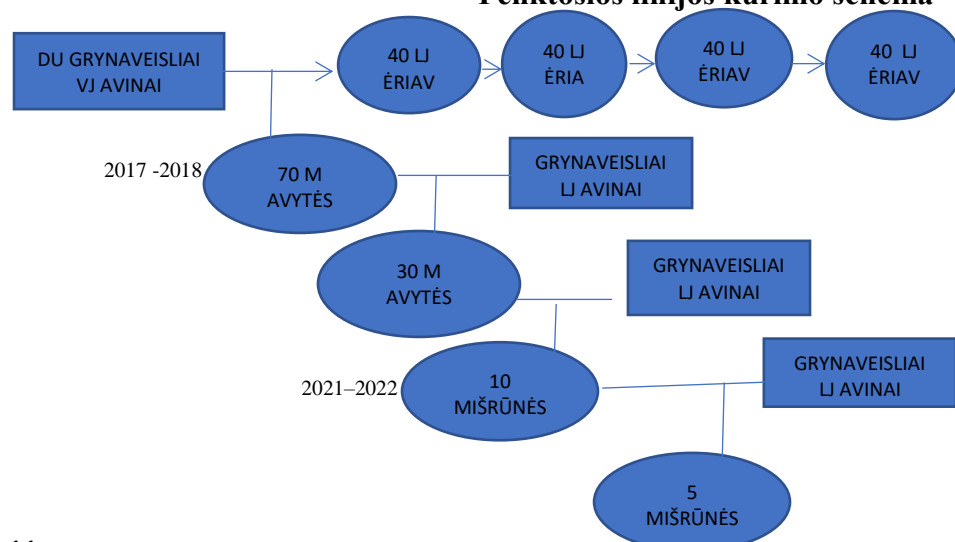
Penktosios linijos kūrimo schema

DU GRYNAVEISLIAI VJ AVINAI

40 LJ ĖRIAV

40 LJ ĖRIA

40 LJ ĖRIAV

40 LJ ĖRIAV

2017 -2018

70 M AVYTĖS

GRYNAVEISLIAI LJ AVINAI

30 M AVYTĖS

GRYNAVEISLIAI LJ AVINAI

2021–2022

10 MIŠRŪNĖS

GRYNAVEISLIAI LJ AVINAI

5 MIŠRŪNĖS